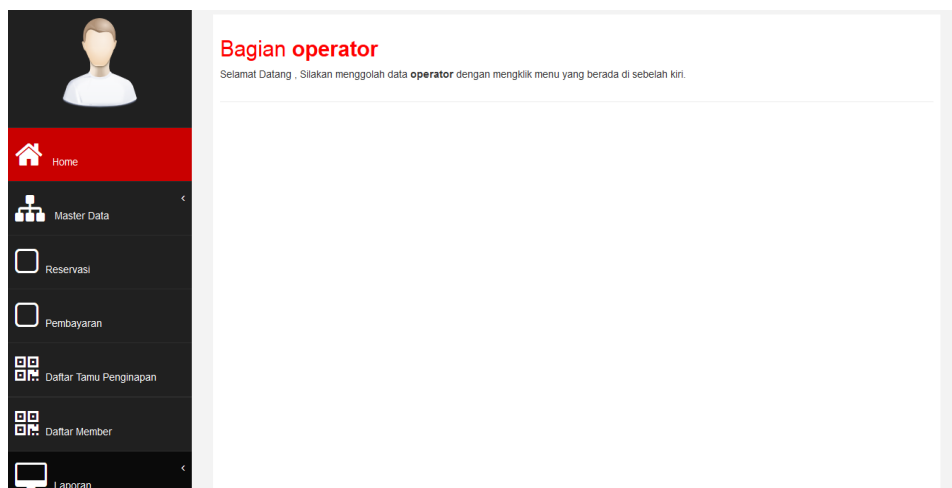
Home

Master Data

Reservasi

Pembayaran

Daftar Tamu Penginapan

Daftar Member

Laporan

Bagian **operator**

Selamat Datang , Silakan menggolah data **operator** dengan mengklik menu yang berada di sebelah kiri.